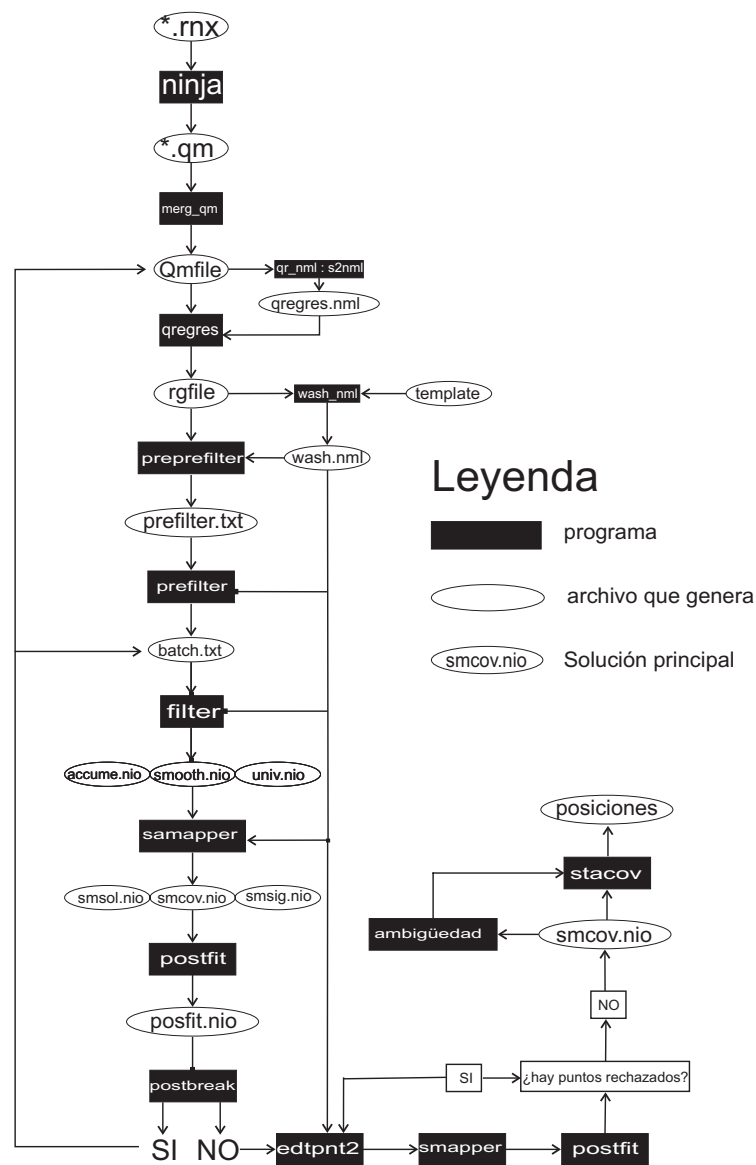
*.rnx

ninja

*.qm

merg_qm

Qmfile

qr_nml : s2nml

qregres.nml

qregres

rgfile

wash_nml

template

preprefilter

wash.nml

prefilter.txt

prefilter

batch.txt

filter

accume.nio

smooth.nio

univ.nio

samapper

smsol.nio

smcov.nio

smsig.nio

postfit

posfit.nio

postbreak

SI

NO

edtpnt2

smapper

postfit

SI

¿hay puntos rechazados?

NO

smcov.nio

ambigüedad

stacov

posiciones

Leyenda

programa

archivo que genera

smcov.nio

Solución principal